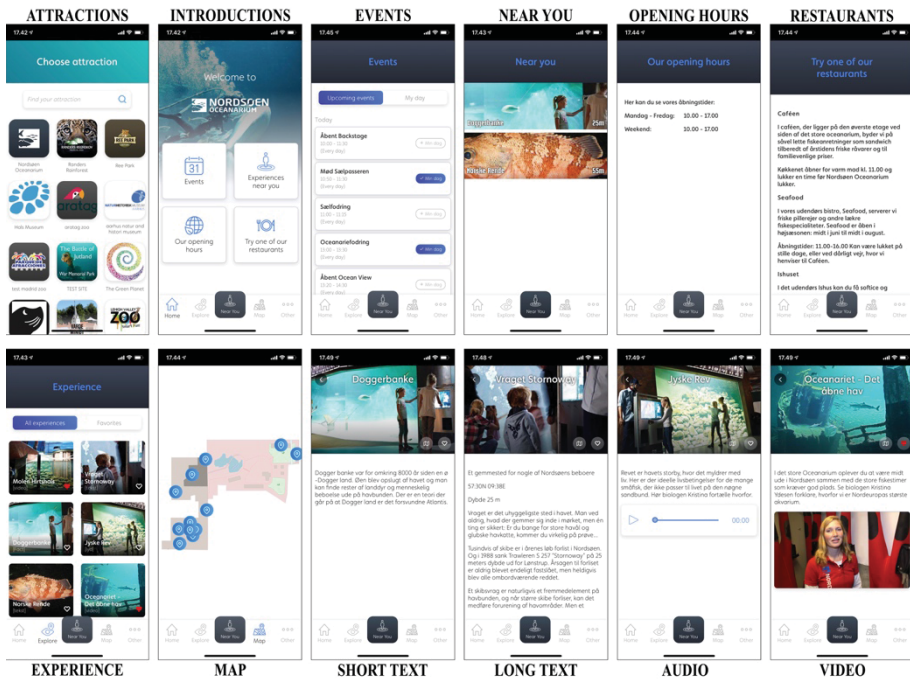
ATTRACTIONS

17.42

Choose attraction

Find your attraction

Nordsøen Oceanarium

Randers Regnskov

Ree Park

Fish Museum

ahoy

Naturama

TEST SITE

The Green Planet

INTRODUCTIONS

17.42

Welcome to

NORDSØEN OCEANARIUM

Events

Experiences near you

Our opening hours

Try one of our restaurants

Home

Explore

Near You

Map

Other

EVENTS

17.45

Events

Upcoming events

My day

Today

Åbent Backstage

Mød Sælpasseren

Sælfodring

Oceanariefodring

Åbent Ocean View

Home

Explore

Near You

Map

Other

NEAR YOU

17.43

Near you

Doggerbanke

25m

Norske Rende

55m

Home

Explore

Near You

Map

Other

OPENING HOURS

17.44

Our opening hours

Her kan du se vores åbningstider:

Mandag - Fredag: 10.00 - 17.00

Weekend: 10.00 - 17.00

Home

Explore

Near You

Map

Other

RESTAURANTS

17.44

Try one of our restaurants

Caféen

I caféen, der ligger på den øverste etage ved siden af det store oceanarium, byder vi på sandwich tilberedt af årstidens friske råvarer og til familievenlige priser.

Køkkenet åbner for varm mad kl. 11.00 og lukker en time før Nordsøen Oceanarium lukker.

Seafood

I vores udendørs bistro, Seafood, serverer vi friske pillerejer og andre lækre fiskespecialiteter. Seafood er åben i højsæsonen: midt i juni til midt i august.

Åbningstider: 11.00-16.00 Kan være lukket på stille dage, eller ved dårligt vejr, hvor vi henviser til Caféen.

Ishuset

I det udendørs Ishus kan du få softice og

Home

Explore

Near You

Map

Other

17.44

Experience

All experiences

Favorites

Molen Hirtshals

Vraget Stornoway

Doggerbanke

Jyske Rev

Norske Rende

Oceanariet - Det åbne hav

Home

Explore

Near You

Map

Other

17.44

Home

Explore

Near You

Map

Other

17.49

Doggerbanke

Dogger banke var for omkring 8000 år siden en ø - Dogger land. Øen blev opslugt af havet og man kan finde rester af landbrug og menneskelig beboelse ude på havbunden. Der er en teori der går på at Dogger land er det forsvundne Atlantis.

Home

Explore

Near You

Map

Other

17.48

Vraget Stornoway

Et gemmested for nogle af Nordsøens beboere

57.30N 09.38E

Dybde 25 m

Vraget er det uhyggeligste sted i havet. Man ved aldrig, hvad der gemmer sig inde i mørket, men en ting er sikkert. Er du bange for store havål og glubske havkatte, kommer du virkelig på prøve...

Tusindvis af skibe er i årenes løb forliste i Nordsøen. Og i 1988 sank Trawleren S 257 "Stornoway" på 25 meters dybde ud for Lønstrup. Årsagen til forliset er aldrig blevet endeligt fastslået, men heldigvis blev alle ombordværende reddet.

Et skibsvrag er naturligvis et fremmedelement på havbunden, og når større skibe forliser, kan det medføre forurening af havområder. Men et

Home

Explore

Near You

Map

Other

17.49

Jyske Rev

Revet er havets storby, hvor det myldrer med liv. Her er der ideelle livsbetingelser for de mange småfisk, der lever på revet og den nøgne sandbund. Hør biologen Kristina fortælle hvorfor.

00.00

Home

Explore

Near You

Map

Other

17.49

Oceanariet - Det åbne hav

I det store Oceanarium oplever du at være midt ude i Nordsøen sammen med de store fiskestimer som kræver god plads. Se biologen Kristina Ydesen fortælle, hvorfor vi er Nordeuropas største akvarium.

Home

Explore

Near You

Map

Other

EXPERIENCE

MAP

SHORT TEXT

LONG TEXT

AUDIO

VIDEO